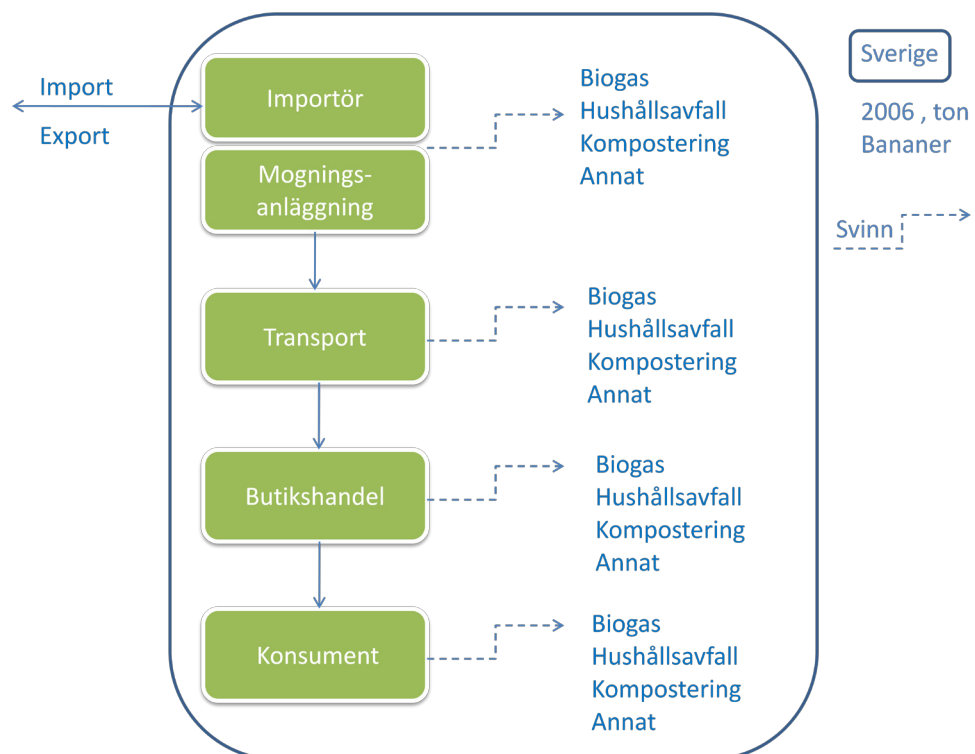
Import

Export

Importör

Mognings-anläggning

Biogas
Hushållsavfall
Kompostering
Annat

Sverige

2006 , ton
Bananer

Svinn

Transport

Biogas
Hushållsavfall
Kompostering
Annat

Butikshandel

Biogas
Hushållsavfall
Kompostering
Annat

Konsument

Biogas
Hushållsavfall
Kompostering
Annat